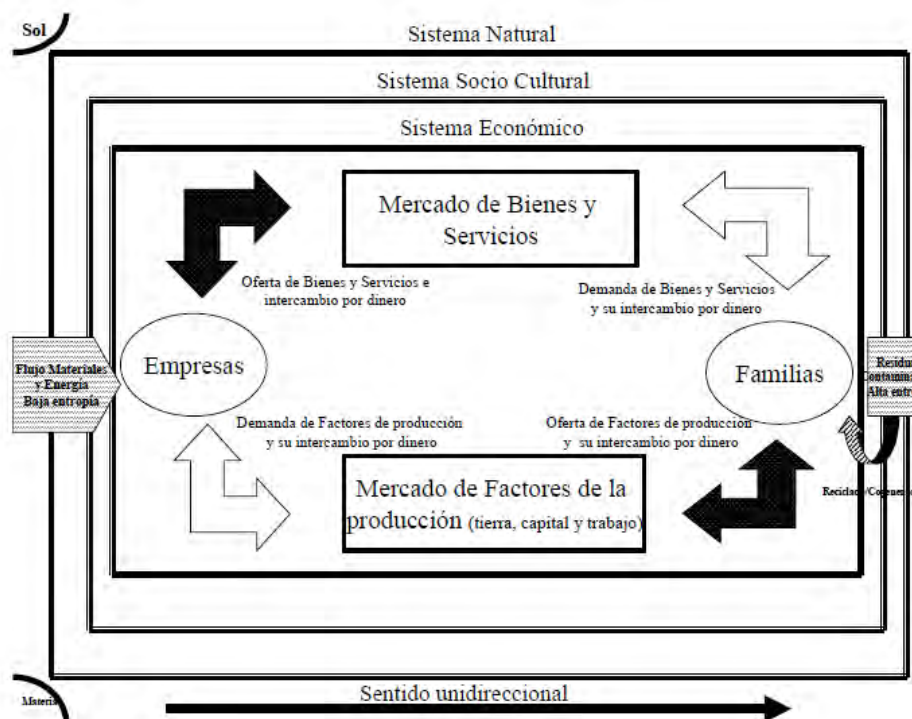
Sol

Sistema Natural

Sistema Socio Cultural

Sistema Económico

Mercado de Bienes y Servicios

Oferta de Bienes y Servicios e intercambio por dinero

Demanda de Bienes y Servicios y su intercambio por dinero

Flujo Materiales y Energía Baja entropía

Empresas

Familias

Residu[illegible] Contamina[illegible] Alta entr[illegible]

Demanda de Factores de producción y su intercambio por dinero

Oferta de Factores de producción y su intercambio por dinero

Mercado de Factores de la producción (tierra, capital y trabajo)

Reciclad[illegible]/Cogener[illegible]

Materi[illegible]

Sentido unidireccional